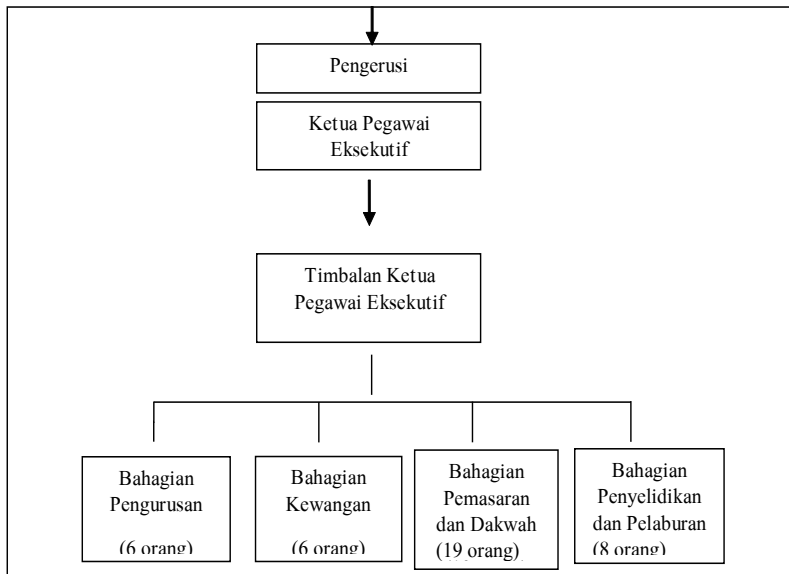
Pengerusi

Ketua Pegawai Eksekutif

Timbalan Ketua Pegawai Eksekutif

Bahagian Pengurusan

(6 orang)

Bahagian Kewangan

(6 orang)

Bahagian Pemasaran dan Dakwah

(19 orang)

Bahagian Penyelidikan dan Pelaburan

(8 orang)